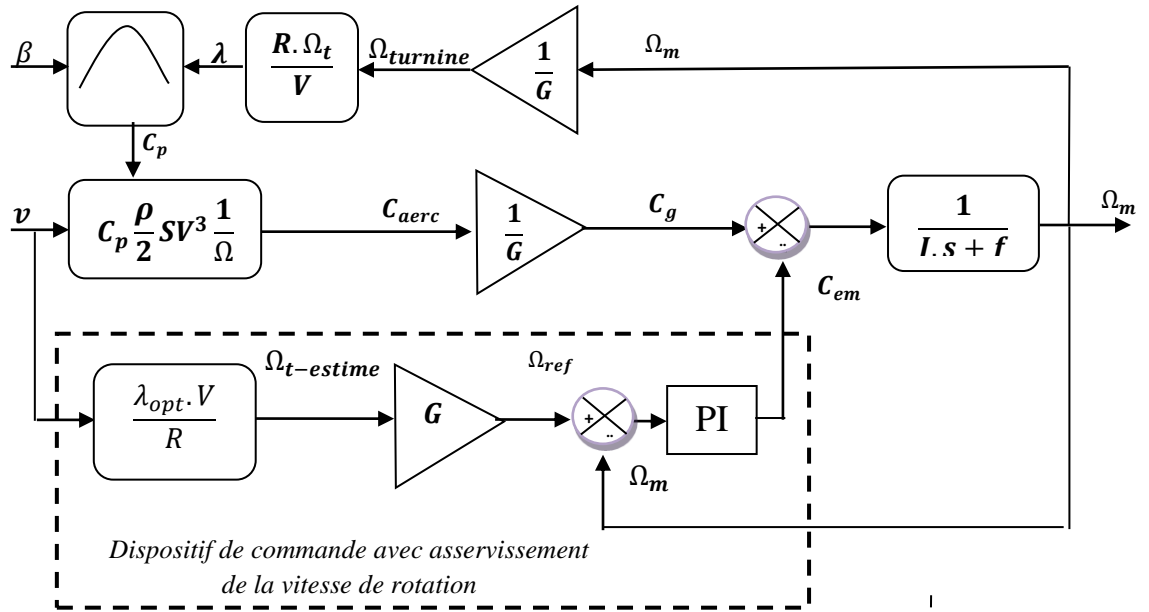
$\beta$

$\lambda$

$\frac{R.\Omega_t}{V}$

$\Omega_{turnine}$

$\frac{1}{G}$

$\Omega_m$

$C_p$

$v$

$C_p \frac{\rho}{2} SV^3 \frac{1}{\Omega}$

$C_{aerc}$

$\frac{1}{G}$

$C_g$

+

..

$\frac{1}{I.s+f}$

$\Omega_m$

$C_{em}$

$\Omega_{t-estime}$

$\Omega_{ref}$

$\frac{\lambda_{opt}.V}{R}$

$G$

+

..

PI

$\Omega_m$

Dispositif de commande avec asservissement de la vitesse de rotation